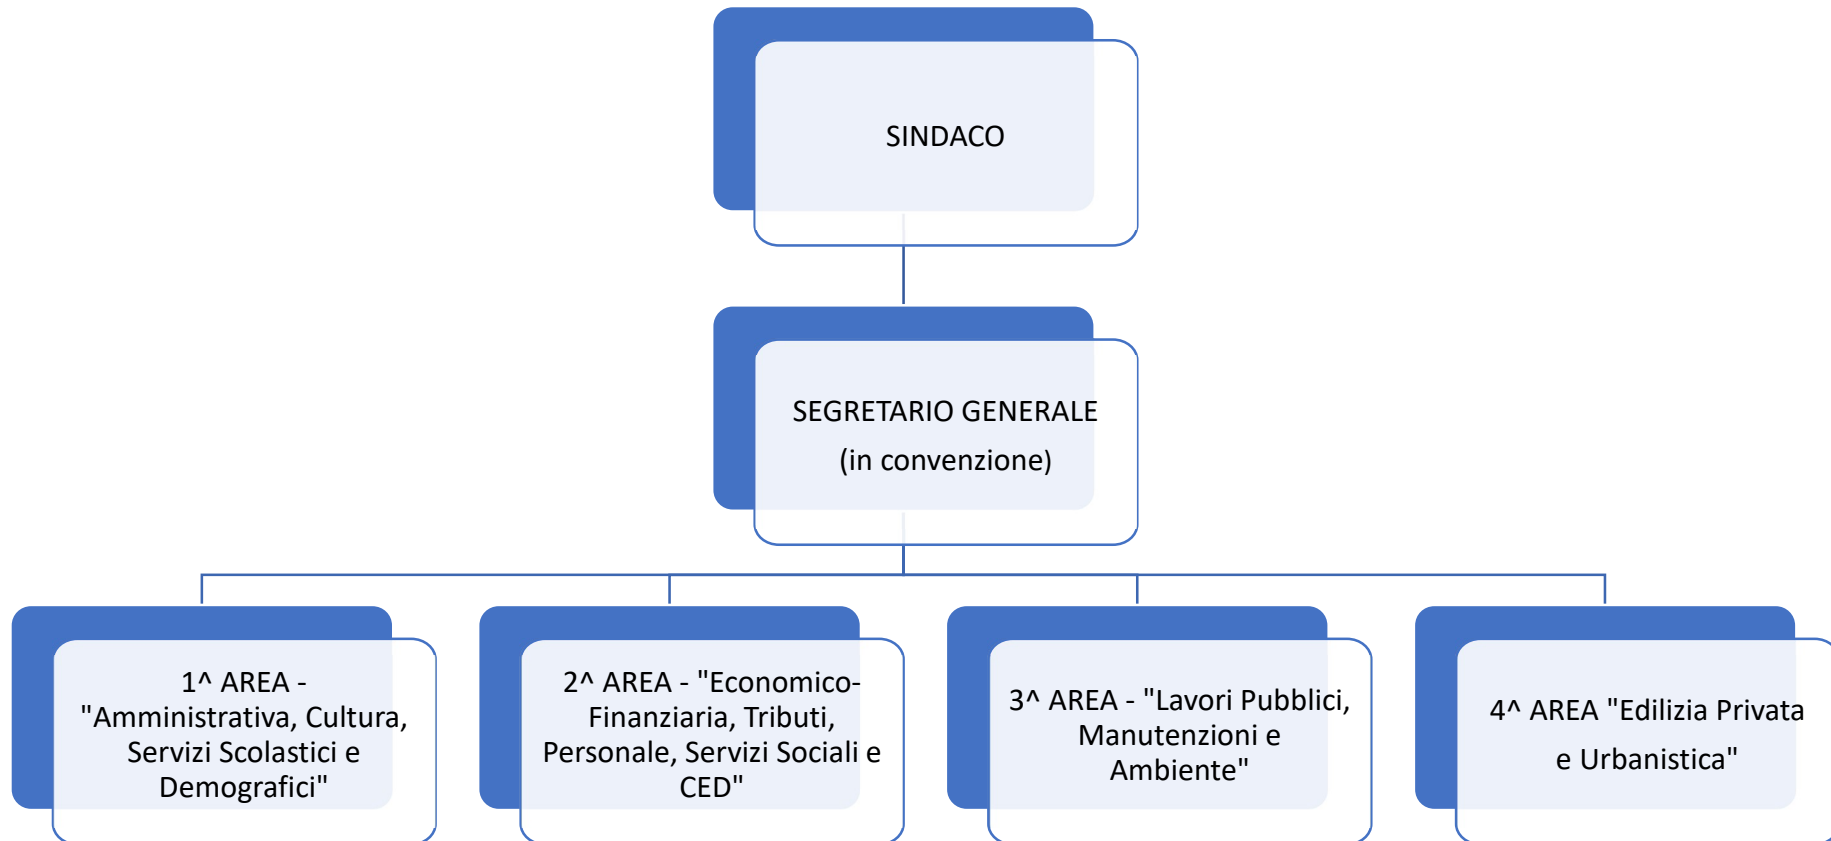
SINDACO

SEGRETARIO GENERALE (in convenzione)

1^ AREA - "Amministrativa, Cultura, Servizi Scolastici e Demografici"

2^ AREA - "Economico-Finanziaria, Tributi, Personale, Servizi Sociali e CED"

3^ AREA - "Lavori Pubblici, Manutenzioni e Ambiente"

4^ AREA "Edilizia Privata e Urbanistica"